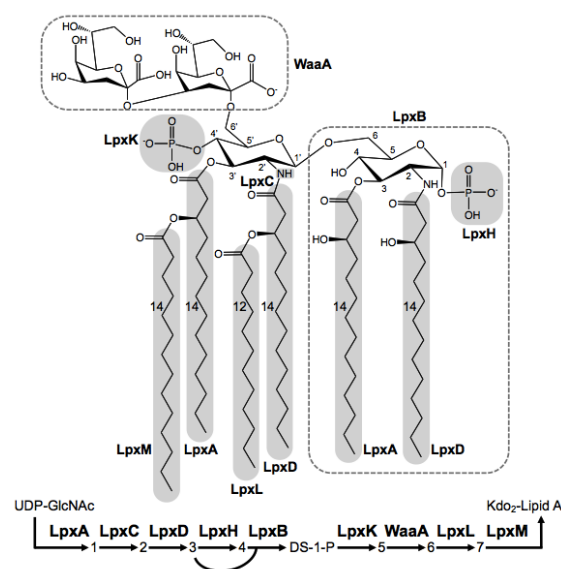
HO HO HO HO O OH O O O O$^-$ O O$^-$

WaaA

LpxB

LpxK $^-$O P O OH O 4' 6' 5' O 3' 2' 1' LpxC NH O 6 4 5 O HO 3 2 1 NH O P O$^-$ O OH LpxH

O O O O O HO O HO O

14 14 12 14 14 14

LpxM LpxA LpxL LpxD LpxA LpxD

UDP-GlcNAc

Kdo$_2$-Lipid A

LpxA → 1 LpxC → 2 LpxD → 3 LpxH → 4 LpxB → DS-1-P LpxK → 5 WaaA → 6 LpxL → 7 LpxM